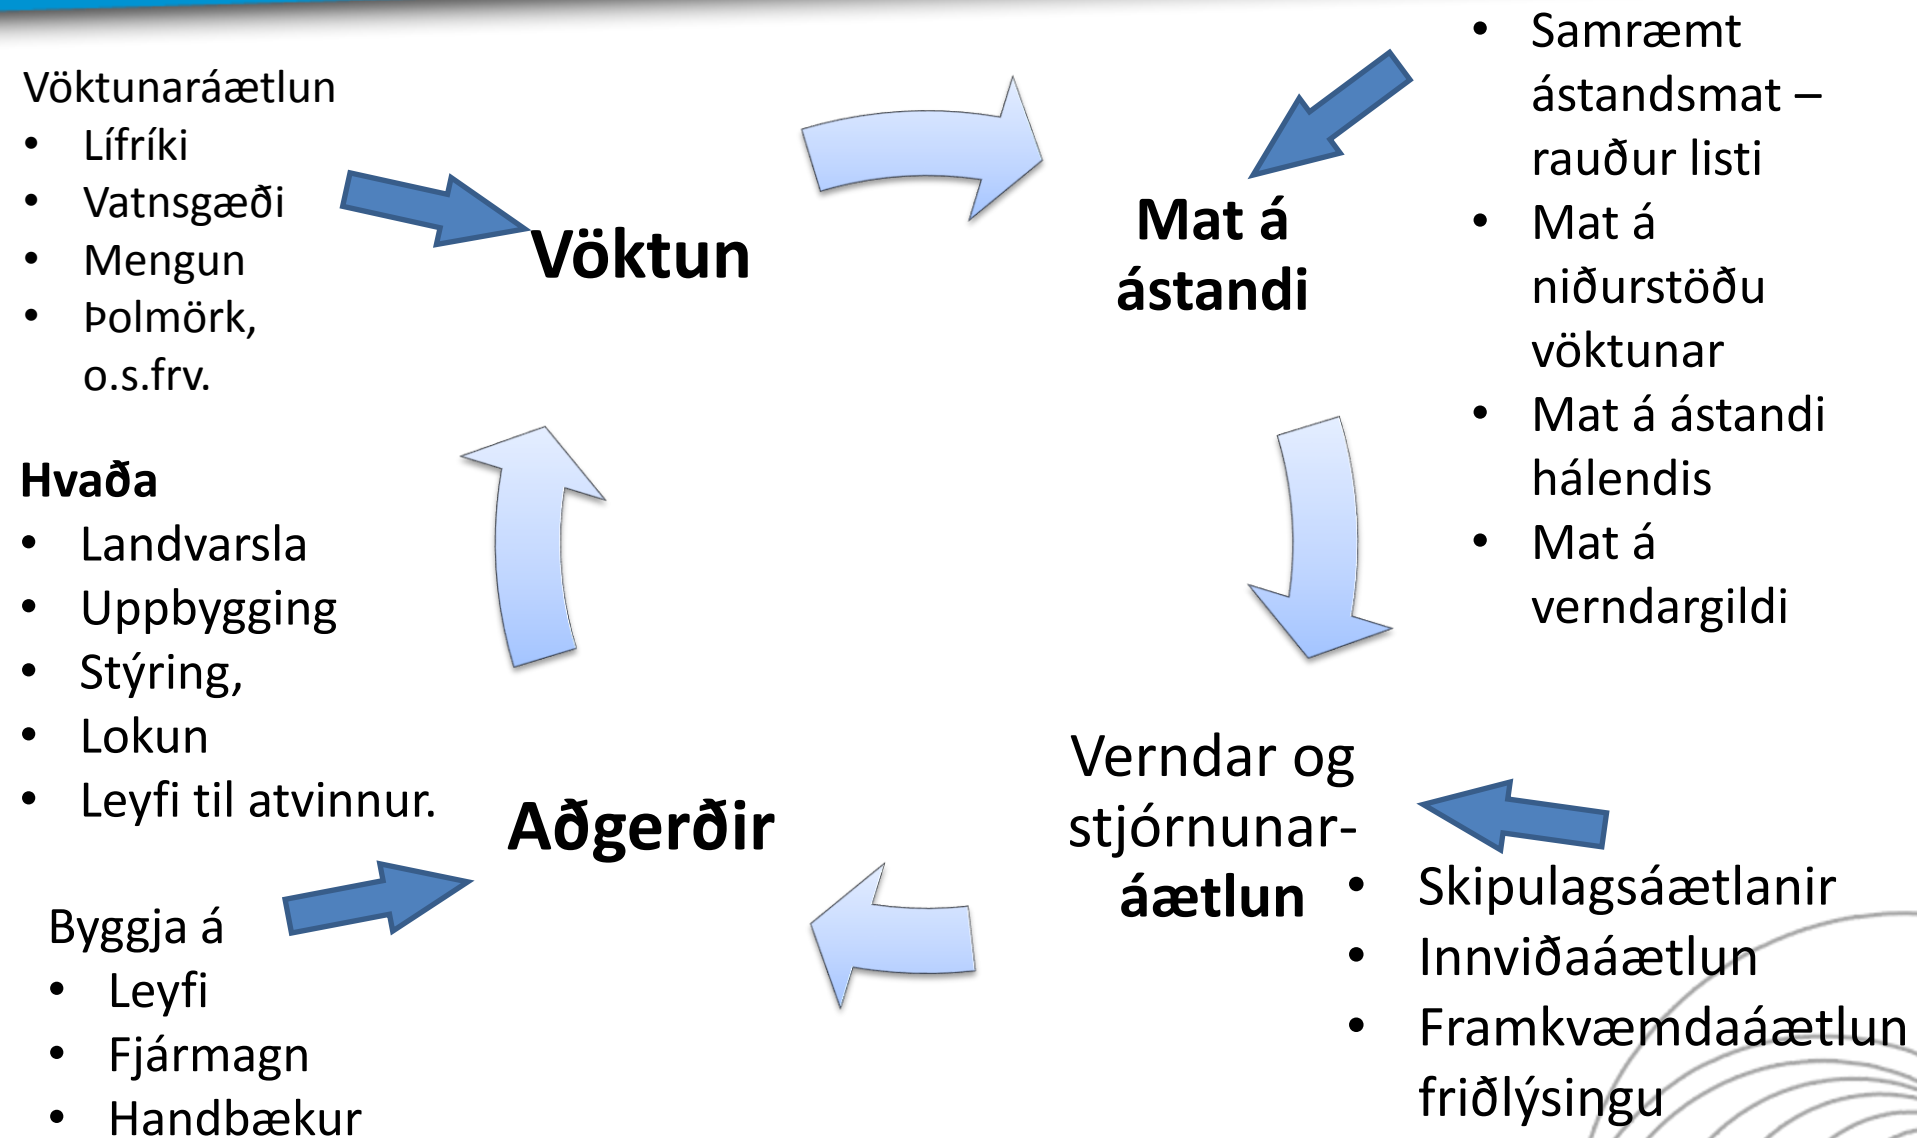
Vöktunaráætlun
- Lífríki
- Vatnsgæði
- Mengun
- Þolmörk, o.s.frv.

Vöktun

Mat á ástandi

- Samræmt ástandsmat – rauður listi
- Mat á niðurstöðu vöktunar
- Mat á ástandi hálendis
- Mat á verndargildi

Hvaða
- Landvarsla
- Uppbygging
- Stýring,
- Lokun
- Leyfi til atvinnur.

Aðgerðir

Verndar og stjórnunar-áætlun

- Skipulagsáætlanir
- Innviðaáætlun
- Framkvæmdaáætlun friðlýsingu

Byggja á
- Leyfi
- Fjármagn
- Handbækur